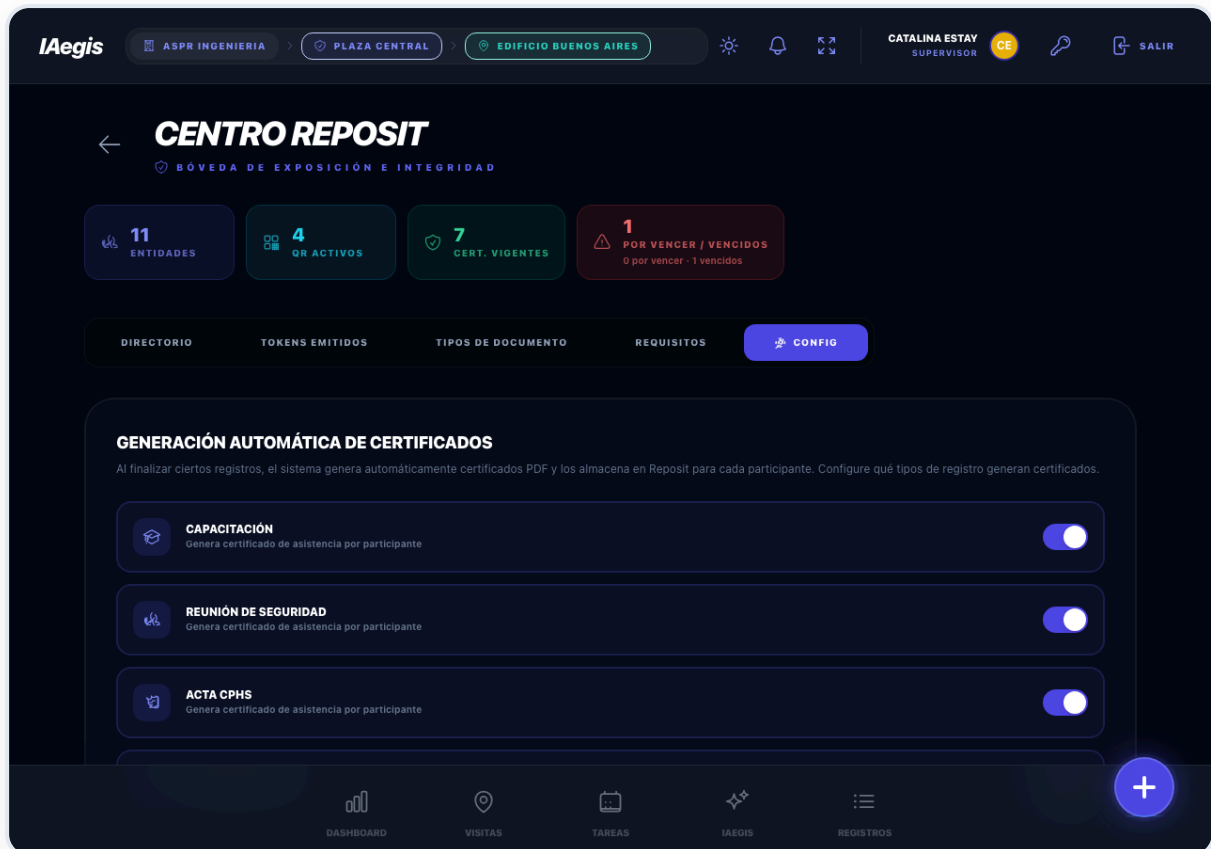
IAegis

ASPR INGENIERIA › PLAZA CENTRAL › EDIFICIO BUENOS AIRES

CATALINA ESTAY
SUPERVISOR
CE

SALIR

CENTRO REPOSIT
BÓVEDA DE EXPOSICIÓN E INTEGRIDAD

11
ENTIDADES

4
QR ACTIVOS

7
CERT. VIGENTES

1
POR VENCER / VENCIDOS
0 por vencer · 1 vencidos

DIRECTORIO
TOKENS EMITIDOS
TIPOS DE DOCUMENTO
REQUISITOS
CONFIG

GENERACIÓN AUTOMÁTICA DE CERTIFICADOS
Al finalizar ciertos registros, el sistema genera automáticamente certificados PDF y los almacena en Reposit para cada participante. Configure qué tipos de registro generan certificados.

CAPACITACIÓN
Genera certificado de asistencia por participante

REUNIÓN DE SEGURIDAD
Genera certificado de asistencia por participante

ACTA CPHS
Genera certificado de asistencia por participante

DASHBOARD
VISITAS
TAREAS
IAEGIS
REGISTROS

+